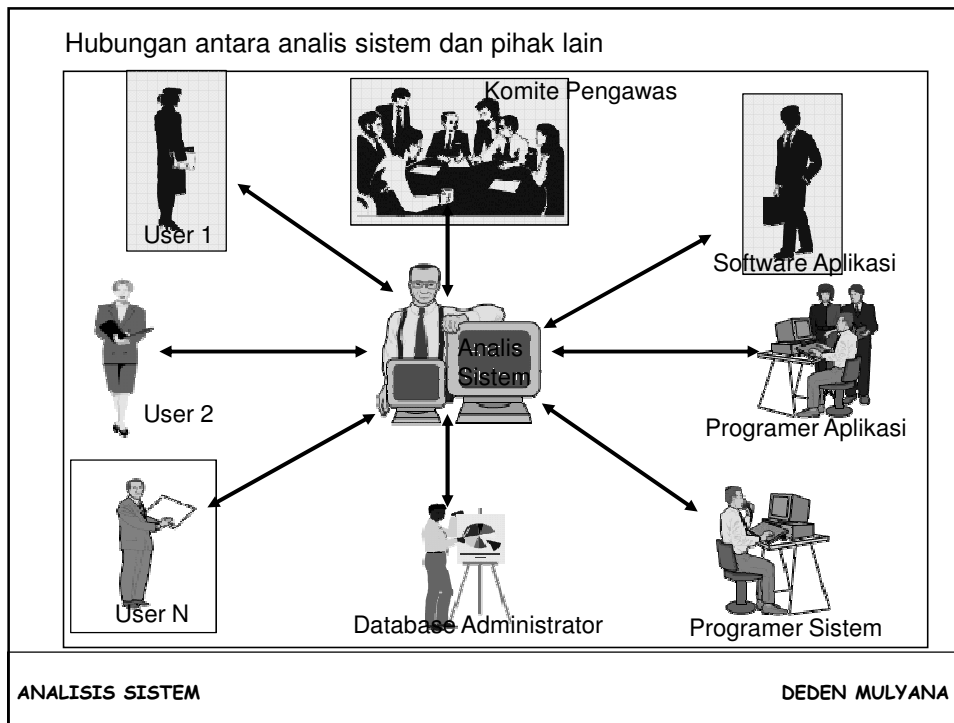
Hubungan antara analis sistem dan pihak lain

Komite Pengawas

User 1

Software Aplikasi

Analis Sistem

User 2

Programer Aplikasi

User N

Database Administrator

Programer Sistem

ANALISIS SISTEM

DEDEN MULYANA